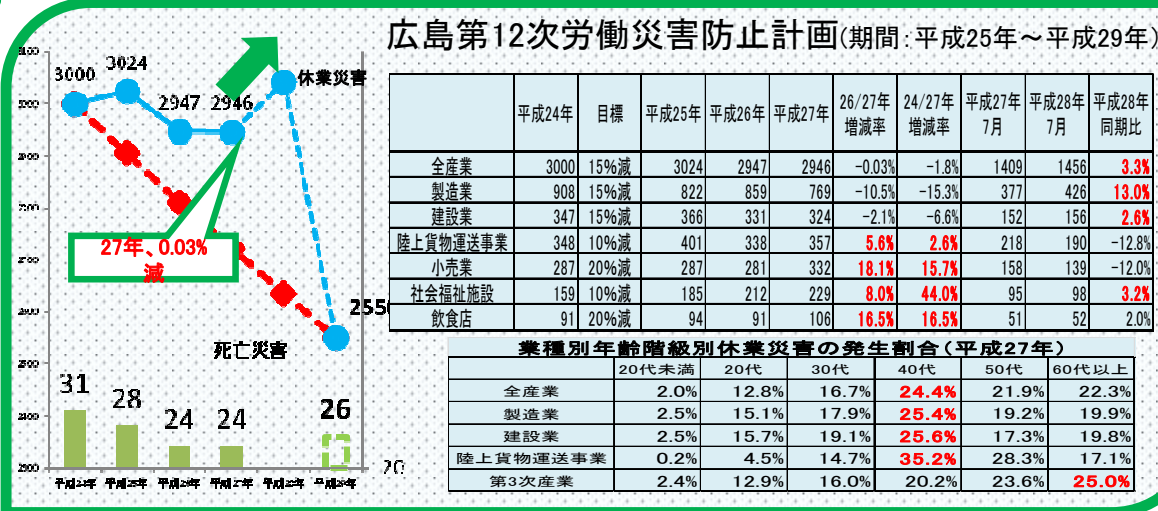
広島第12次労働災害防止計画(期間:平成25年～平成29年)

3100
3000
2900
2800
2700
2600
2500
2400
2300
2200
2100

3000 3024 2947 2946 休業災害

27年、0.03%減

2550

死亡災害

31 28 24 24 26

20

平成24年 平成25年 平成26年 平成27年 平成28年 平成29年

| | 平成24年 | 目標 | 平成25年 | 平成26年 | 平成27年 | 26/27年増減率 | 24/27年増減率 | 平成27年7月 | 平成28年7月 | 平成28年同期比 |
|---|---|---|---|---|---|---|---|---|---|---|
| 全産業 | 3000 | 15%減 | 3024 | 2947 | 2946 | -0.03% | -1.8% | 1409 | 1456 | 3.3% |
| 製造業 | 908 | 15%減 | 822 | 859 | 769 | -10.5% | -15.3% | 377 | 426 | 13.0% |
| 建設業 | 347 | 15%減 | 366 | 331 | 324 | -2.1% | -6.6% | 152 | 156 | 2.6% |
| 陸上貨物運送事業 | 348 | 10%減 | 401 | 338 | 357 | 5.6% | 2.6% | 218 | 190 | -12.8% |
| 小売業 | 287 | 20%減 | 287 | 281 | 332 | 18.1% | 15.7% | 158 | 139 | -12.0% |
| 社会福祉施設 | 159 | 10%減 | 185 | 212 | 229 | 8.0% | 44.0% | 95 | 98 | 3.2% |
| 飲食店 | 91 | 20%減 | 94 | 91 | 106 | 16.5% | 16.5% | 51 | 52 | 2.0% |

業種別年齢階級別休業災害の発生割合(平成27年)

| | 20代未満 | 20代 | 30代 | 40代 | 50代 | 60代以上 |
|---|---|---|---|---|---|---|
| 全産業 | 2.0% | 12.8% | 16.7% | 24.4% | 21.9% | 22.3% |
| 製造業 | 2.5% | 15.1% | 17.9% | 25.4% | 19.2% | 19.9% |
| 建設業 | 2.5% | 15.7% | 19.1% | 25.6% | 17.3% | 19.8% |
| 陸上貨物運送事業 | 0.2% | 4.5% | 14.7% | 35.2% | 28.3% | 17.1% |
| 第3次産業 | 2.4% | 12.9% | 16.0% | 20.2% | 23.6% | 25.0% |